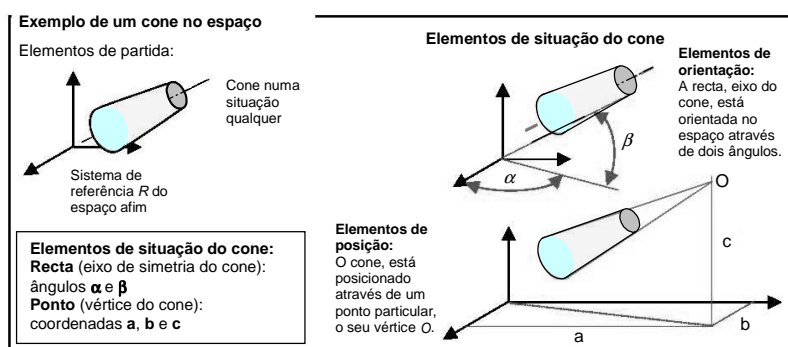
**Exemplo de um cone no espaço**

Elementos de partida:

Cone numa situação qualquer

Sistema de referência *R* do espaço afim

**Elementos de situação do cone:**
**Recta** (eixo de simetria do cone): ângulos **α** e **β**
**Ponto** (vértice do cone): coordenadas **a**, **b** e **c**

**Elementos de situação do cone**

**Elementos de orientação:**
A recta, eixo do cone, está orientada no espaço através de dois ângulos.

$\beta$

$\alpha$

O

**Elementos de posição:**
O cone, está posicionado através de um ponto particular, o seu vértice *O*.

c

a

b